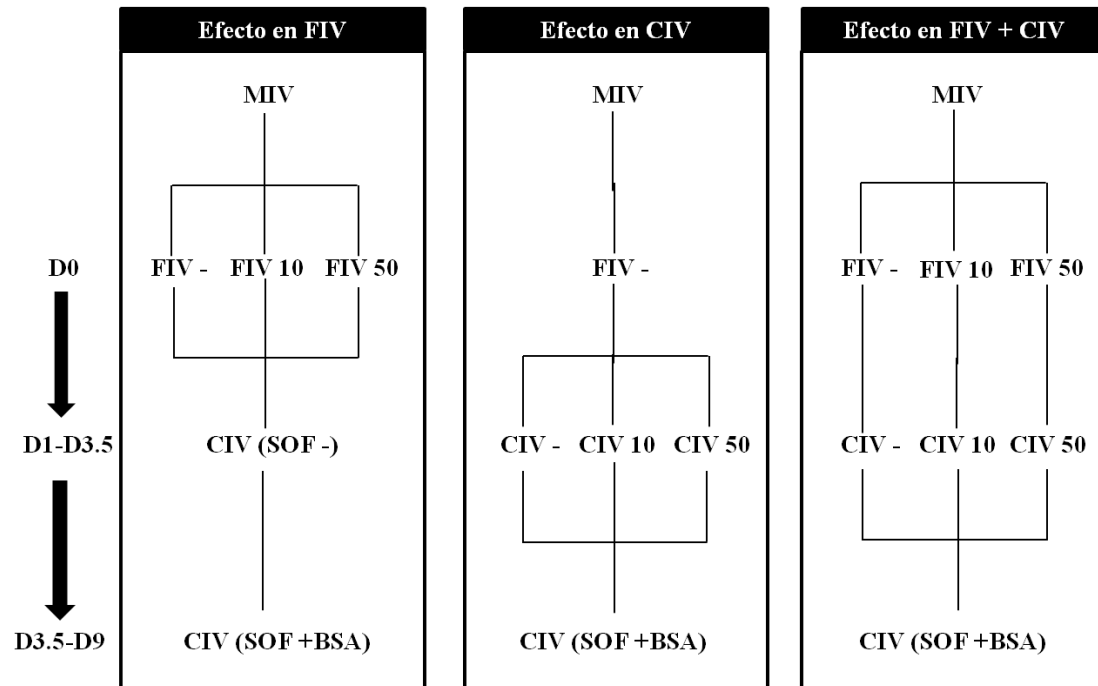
Efecto en FIV

MIV

FIV - FIV 10 FIV 50

CIV (SOF -)

CIV (SOF +BSA)

Efecto en CIV

MIV

FIV -

CIV - CIV 10 CIV 50

CIV (SOF +BSA)

Efecto en FIV + CIV

MIV

FIV - FIV 10 FIV 50

CIV - CIV 10 CIV 50

CIV (SOF +BSA)

D0

D1-D3.5

D3.5-D9